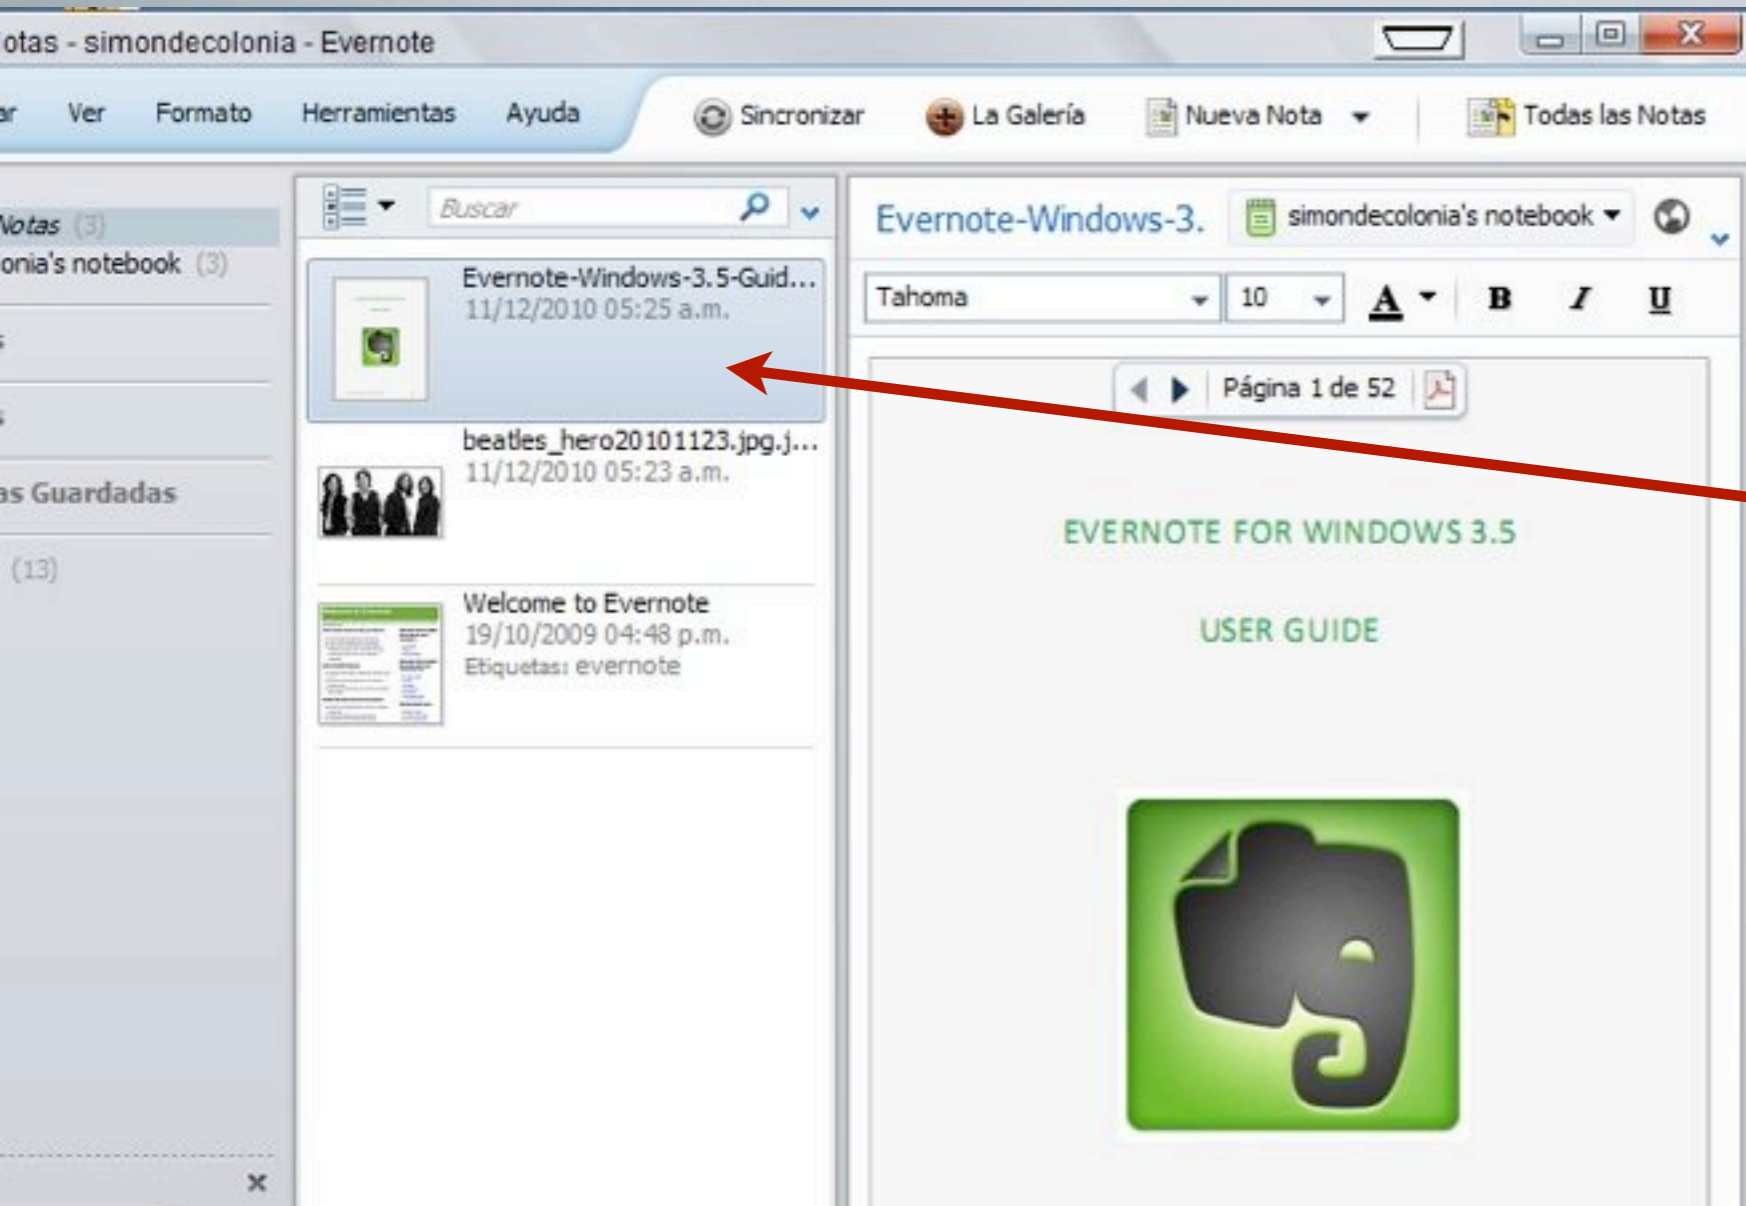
otas - simondecolonia - Evernote

ar Ver Formato Herramientas Ayuda

Sincronizar La Galería Nueva Nota Todas las Notas

Notas (3)
onia's notebook (3)

as Guardadas

(13)

Buscar

Evernote-Windows-3.5-Guid...
11/12/2010 05:25 a.m.

beatles_hero20101123.jpg.j...
11/12/2010 05:23 a.m.

Welcome to Evernote
19/10/2009 04:48 p.m.
Etiquetas: evernote

Evernote-Windows-3. simondecolonia's notebook

Tahoma 10 A B I U

Página 1 de 52

EVERNOTE FOR WINDOWS 3.5

USER GUIDE